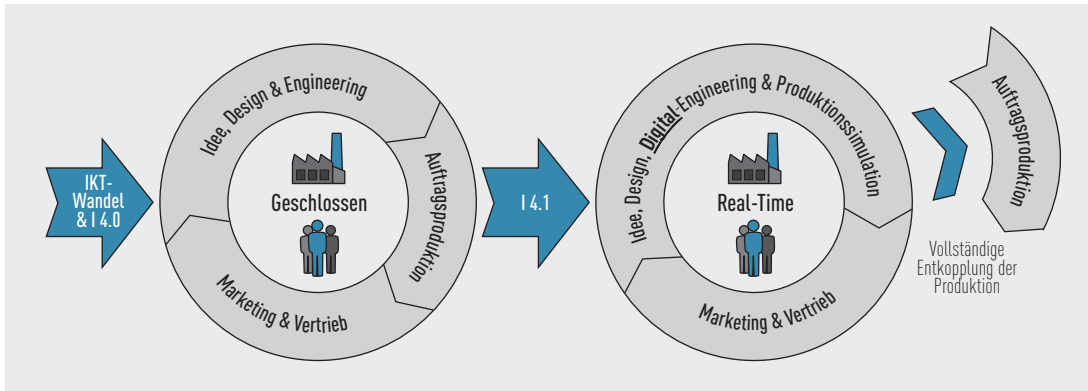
IKT-Wandel & I 4.0

Idee, Design & Engineering

Auftragsproduktion

Geschlossen

Marketing & Vertrieb

I 4.1

Idee, Design, Digital-Engineering & Produktionssimulation

Real-Time

Marketing & Vertrieb

Auftragsproduktion

Vollständige Entkopplung der Produktion